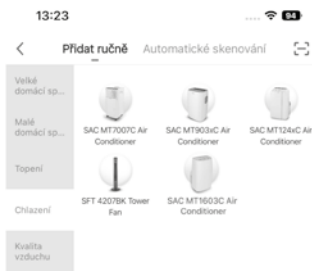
13:23

84

<

Přidat ručně

Automatické skenování

Velké domácí sp...

Malé domácí sp...

Topení

Chlazení

Kvalita vzduchu

SAC MT7007C Air Conditioner

SAC MT903xC Air Conditioner

SAC MT124xC Air Conditioner

SFT 4207BK Tower Fan

SAC MT1603C Air Conditioner